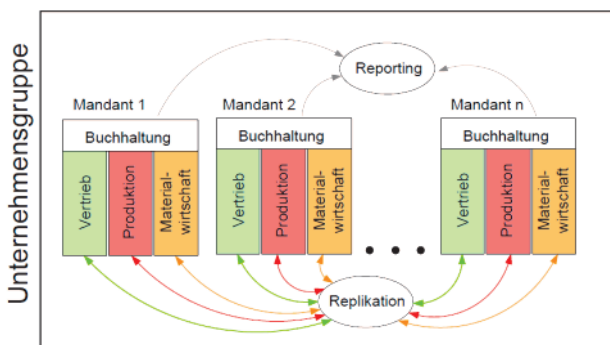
Unternehmensgruppe

Reporting

Mandant 1

Buchhaltung

Vertrieb

Produktion

Materialwirtschaft

Mandant 2

Buchhaltung

Vertrieb

Produktion

Materialwirtschaft

Mandant n

Buchhaltung

Vertrieb

Produktion

Materialwirtschaft

• • •

Replikation